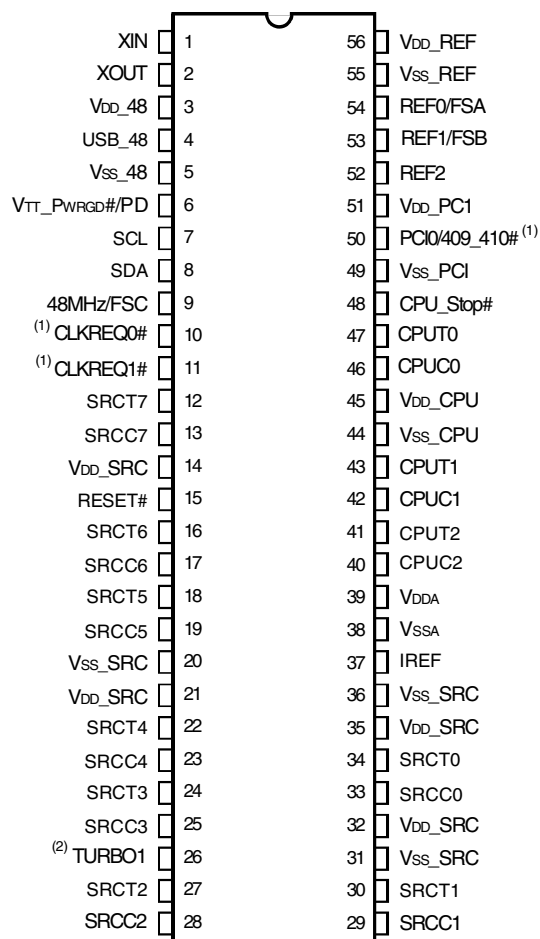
XIN 1
XOUT 2
VDD_48 3
USB_48 4
VSS_48 5
VTT_PWRGD#/PD 6
SCL 7
SDA 8
48MHz/FSC 9
$^{(1)}$ CLKREQ0# 10
$^{(1)}$ CLKREQ1# 11
SRCT7 12
SRCC7 13
VDD_SRC 14
RESET# 15
SRCT6 16
SRCC6 17
SRCT5 18
SRCC5 19
VSS_SRC 20
VDD_SRC 21
SRCT4 22
SRCC4 23
SRCT3 24
SRCC3 25
$^{(2)}$ TURBO1 26
SRCT2 27
SRCC2 28

56 VDD_REF
55 VSS_REF
54 REF0/FSA
53 REF1/FSB
52 REF2
51 VDD_PC1
50 PCI0/409_410# $^{(1)}$
49 VSS_PCI
48 CPU_Stop#
47 CPUT0
46 CPUC0
45 VDD_CPU
44 VSS_CPU
43 CPUT1
42 CPUC1
41 CPUT2
40 CPUC2
39 VDDA
38 VSSA
37 IREF
36 VSS_SRC
35 VDD_SRC
34 SRCT0
33 SRCC0
32 VDD_SRC
31 VSS_SRC
30 SRCT1
29 SRCC1